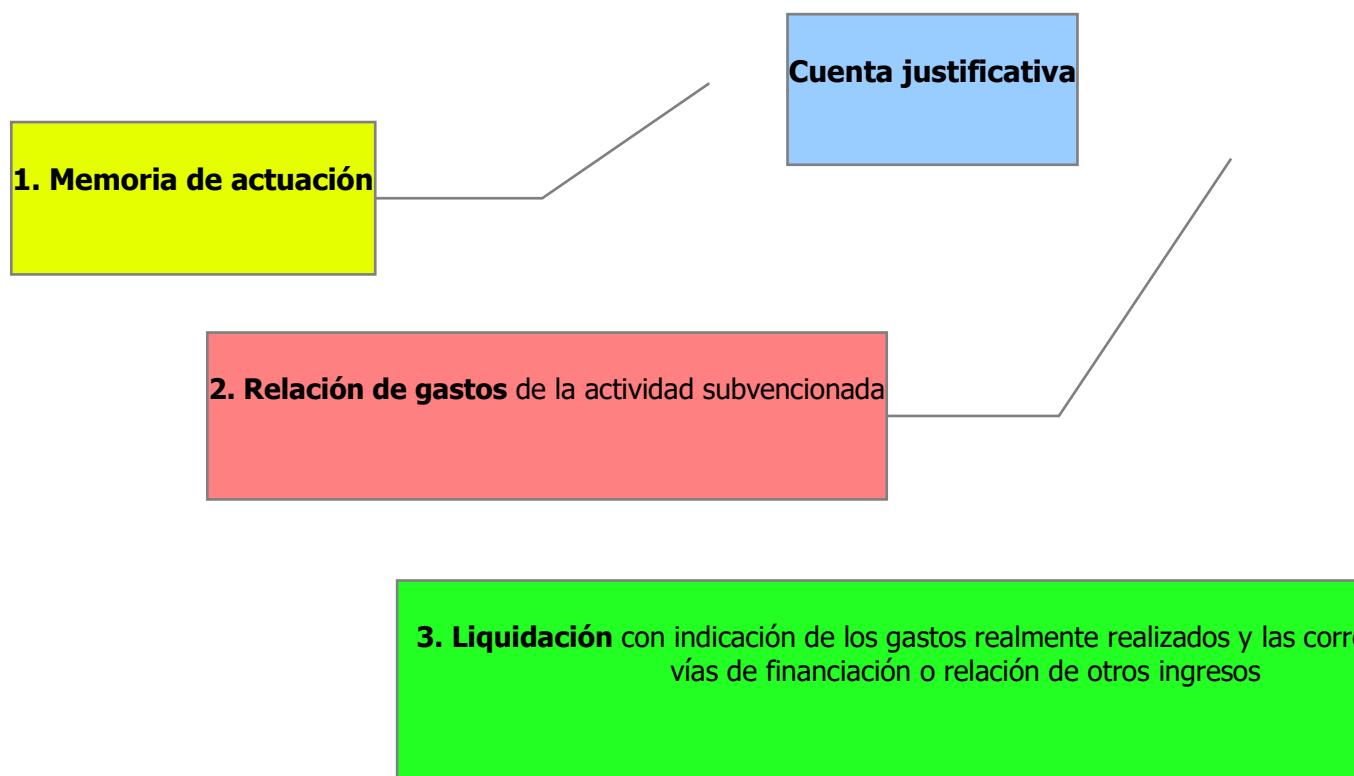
Cuenta justificativa

1. Memoria de actuación

2. Relación de gastos de la actividad subvencionada

3. Liquidación con indicación de los gastos realmente realizados y las corre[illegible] vías de financiación o relación de otros ingresos